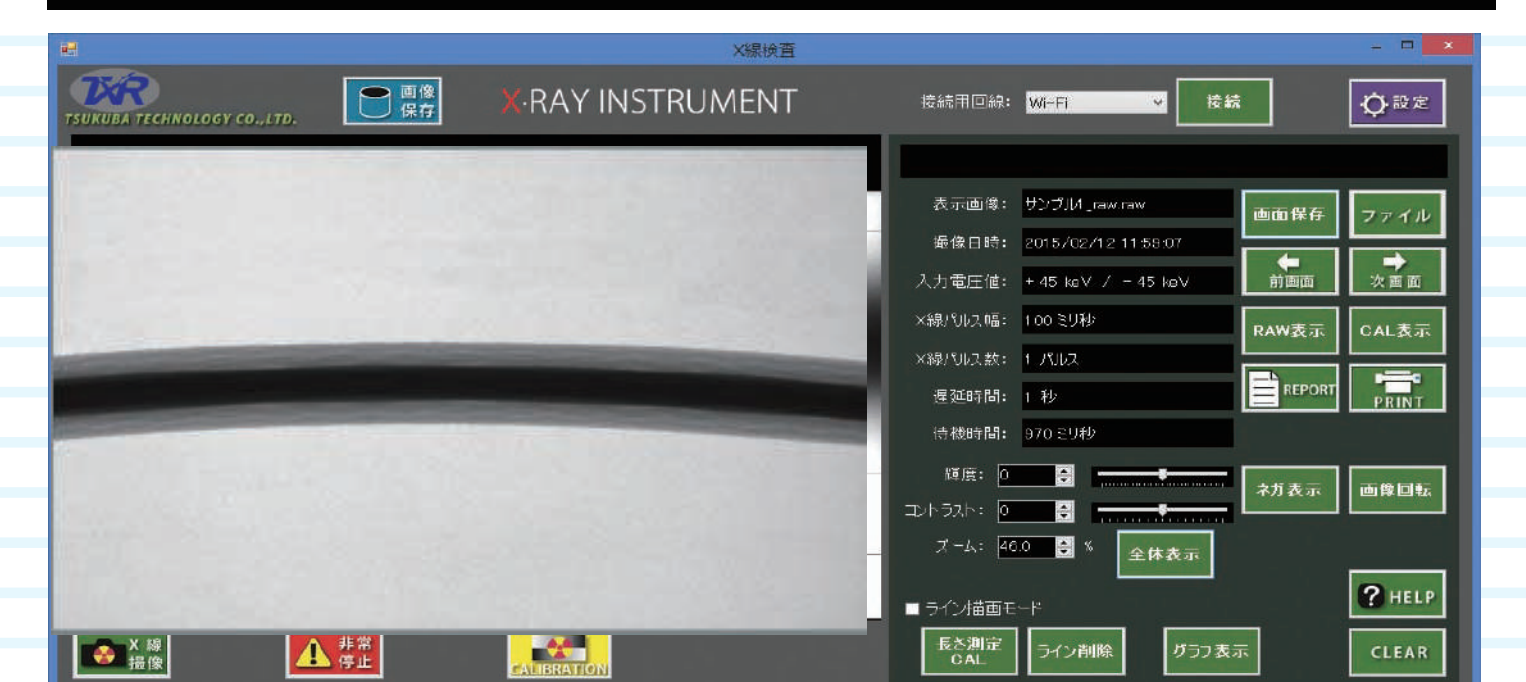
X線検査

TXR
TSUKUBA TECHNOLOGY CO.,LTD.

画像保存

X·RAY INSTRUMENT

接続用回線: Wi-Fi

接続

設定

表示画像: サンプル1_raw.raw

撮像日時: 2015/02/12 11:58:07

入力電圧値: + 45 keV / − 45 keV

X線パルス幅: 100 ミリ秒

X線パルス数: 1 パルス

遅延時間: 1 秒

待機時間: 970 ミリ秒

画面保存

ファイル

前画面

次画面

RAW表示

CAL表示

REPORT

PRINT

輝度: 0

コントラスト: 0

ズーム: 46.0 %

ネガ表示

画像回転

全体表示

HELP

■ ライン描画モード

長さ測定 CAL

ライン削除

グラフ表示

CLEAR

X線撮像

非常停止

CALIBRATION